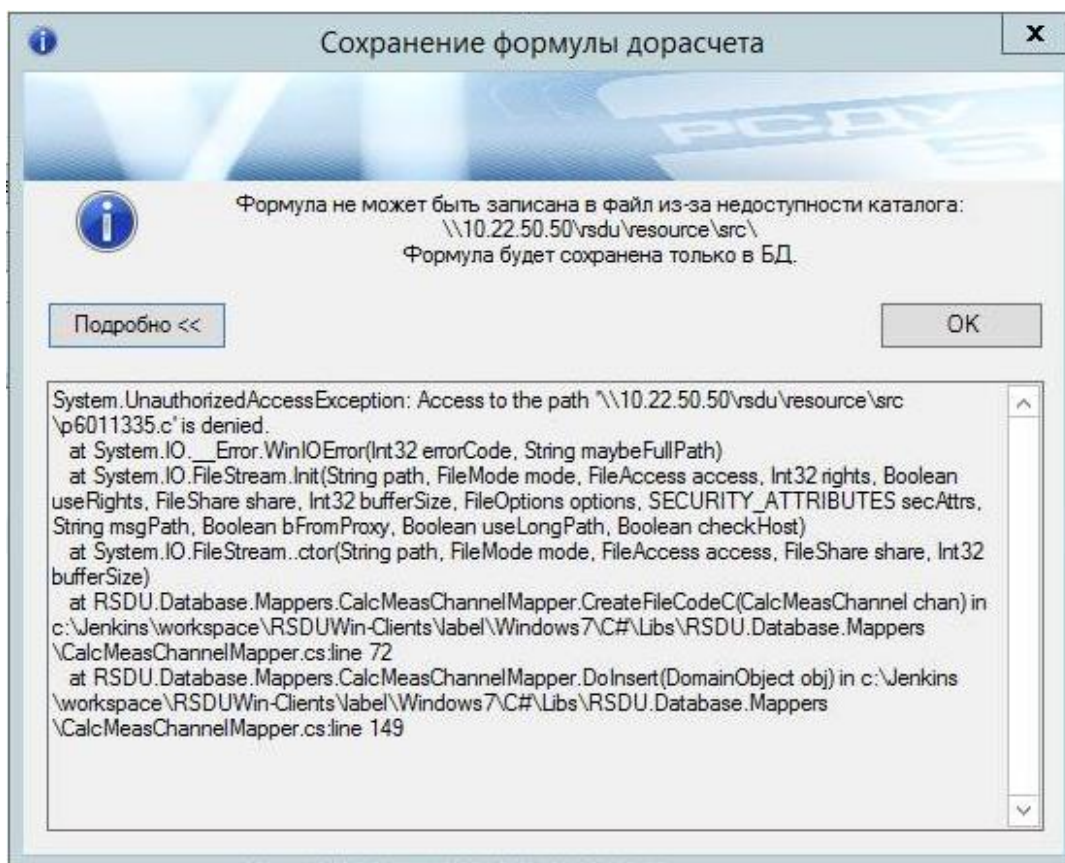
Сохранение формулы дорасчета

x

РСДУ 5

Формула не может быть записана в файл из-за недоступности каталога:
\\10.22.50.50\rsdu\resource\src\
Формула будет сохранена только в БД.

Подробно <<

OK

System.UnauthorizedAccessException: Access to the path "\\10.22.50.50\rsdu\resource\src\p6011335.c' is denied.
at System.IO.__Error.WinIOError(Int32 errorCode, String maybeFullPath)
at System.IO.FileStream.Init(String path, FileMode mode, FileAccess access, Int32 rights, Boolean useRights, FileShare share, Int32 bufferSize, FileOptions options, SECURITY_ATTRIBUTES secAttrs, String msgPath, Boolean bFromProxy, Boolean useLongPath, Boolean checkHost)
at System.IO.FileStream..ctor(String path, FileMode mode, FileAccess access, FileShare share, Int32 bufferSize)
at RSDU.Database.Mappers.CalcMeasChannelMapper.CreateFileCodeC(CalcMeasChannel chan) in c:\Jenkins\workspace\RSDUWin-Clients\label\Windows7\C#\Libs\RSDU.Database.Mappers\CalcMeasChannelMapper.cs:line 72
at RSDU.Database.Mappers.CalcMeasChannelMapper.DoInsert(DomainObject obj) in c:\Jenkins\workspace\RSDUWin-Clients\label\Windows7\C#\Libs\RSDU.Database.Mappers\CalcMeasChannelMapper.cs:line 149